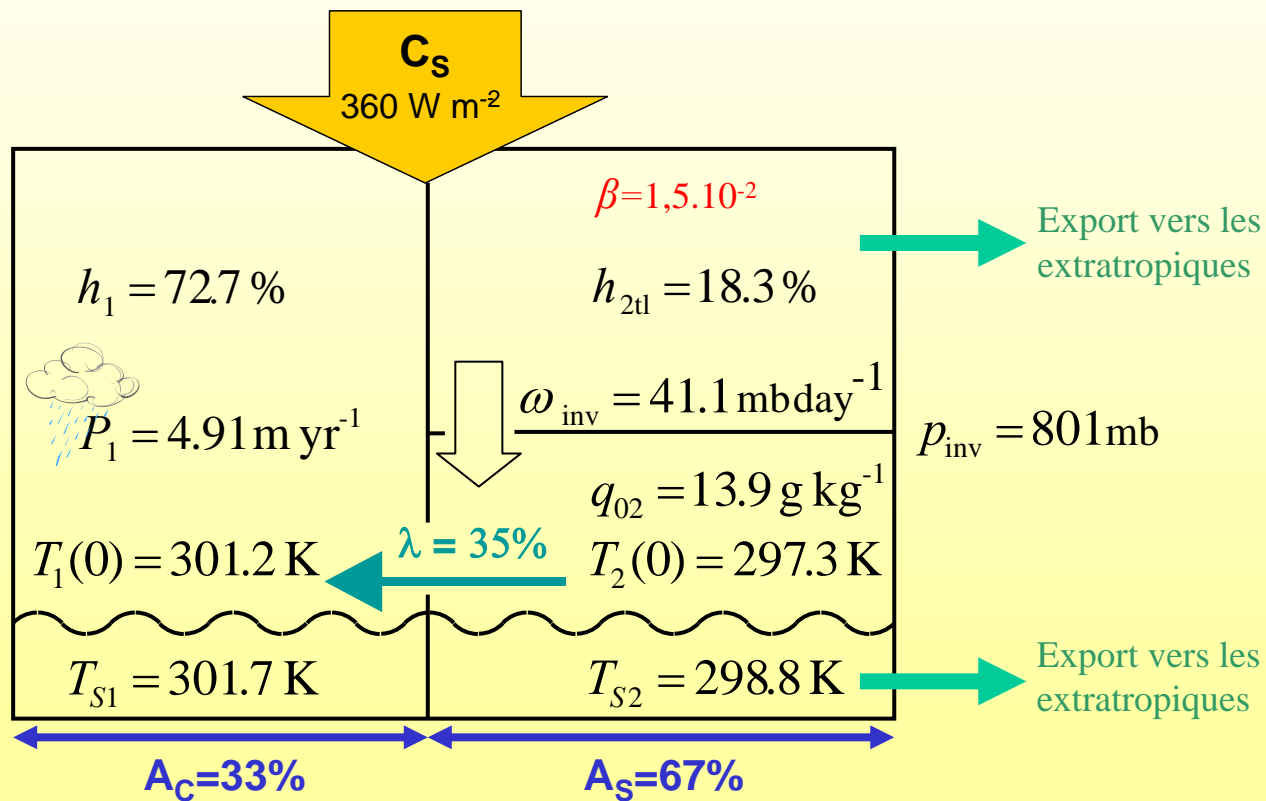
$C_S$
360 W m$^{-2}$

$\beta$=1,5.10$^{-2}$

Export vers les extratropiques

$h_1 = 72.7\,\%$

$h_{2tl} = 18.3\,\%$

$\omega_{inv} = 41.1\,\mathrm{mb\,day}^{-1}$

$P_1 = 4.91\,\mathrm{m\,yr}^{-1}$

$p_{inv} = 801\,\mathrm{mb}$

$q_{02} = 13.9\,\mathrm{g\,kg}^{-1}$

$\lambda$ = 35%

$T_1(0) = 301.2\,\mathrm{K}$

$T_2(0) = 297.3\,\mathrm{K}$

$T_{S1} = 301.7\,\mathrm{K}$

$T_{S2} = 298.8\,\mathrm{K}$

Export vers les extratropiques

$A_C$=33%

$A_S$=67%